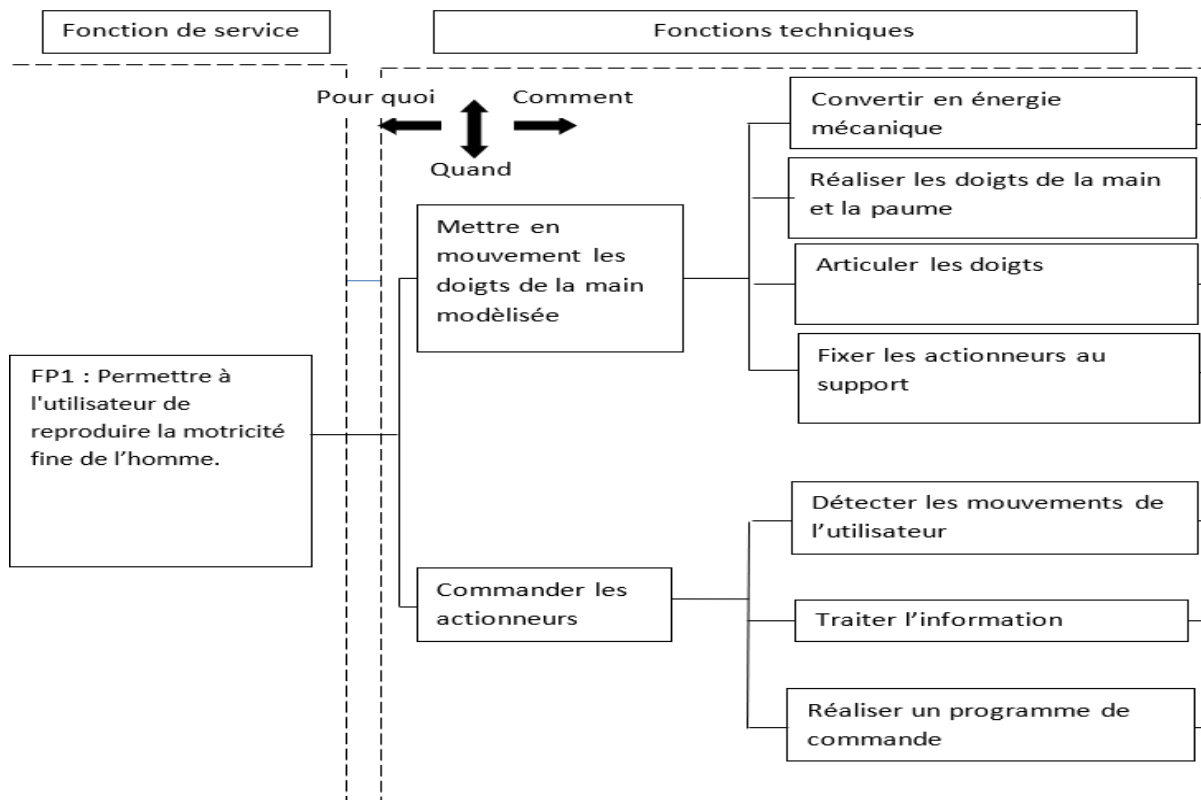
Fonction de service

Fonctions techniques

Pour quoi

Comment

Quand

FP1 : Permettre à l'utilisateur de reproduire la motricité fine de l'homme.

Mettre en mouvement les doigts de la main modèlisée

Convertir en énergie mécanique

Réaliser les doigts de la main et la paume

Articuler les doigts

Fixer les actionneurs au support

Commander les actionneurs

Détecter les mouvements de l'utilisateur

Traiter l'information

Réaliser un programme de commande